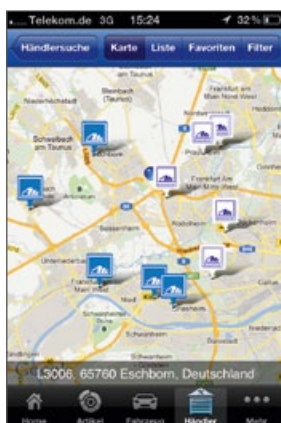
Telekom.de 3G 15:24 32 %

Händlersuche Karte Liste Favoriten Filter

Niederhöchstadt
Steinbach (Taunus)
Schwalbach am Taunus
Frankfurt am Main Nord-West
Frankfurt am Main Mitte-Nord
Rödelheim
Sossenheim
Unterliederbach
Frankfurt am Main West
Nied
Griesheim
Schwanheim

L3006, 65760 Eschborn, Deutschland

Home Artikel Fahrzeug Händler Mehr